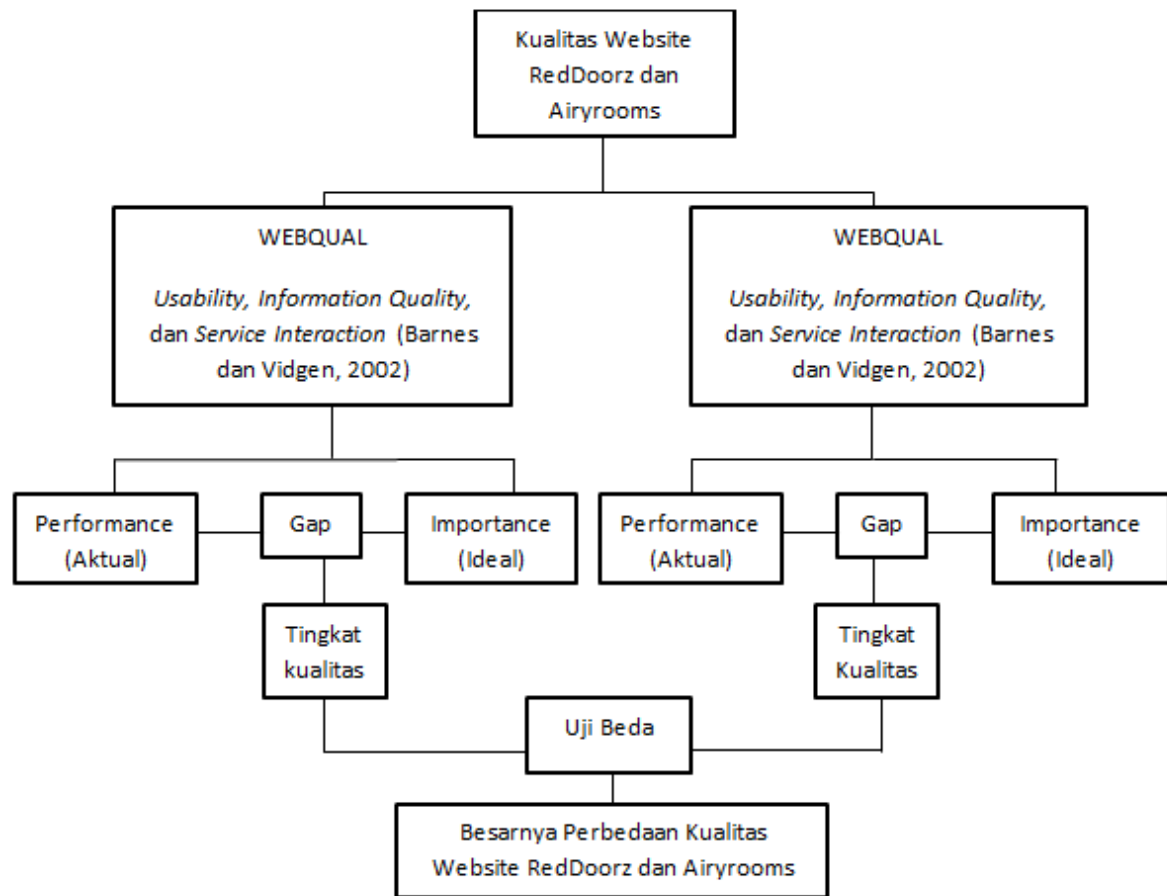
Kualitas Website RedDoorz dan Airyrooms

WEBQUAL

Usability, Information Quality, dan Service Interaction (Barnes dan Vidgen, 2002)

WEBQUAL

Usability, Information Quality, dan Service Interaction (Barnes dan Vidgen, 2002)

Performance (Aktual)

Gap

Importance (Ideal)

Performance (Aktual)

Gap

Importance (Ideal)

Tingkat kualitas

Tingkat Kualitas

Uji Beda

Besarnya Perbedaan Kualitas Website RedDoorz dan Airyrooms